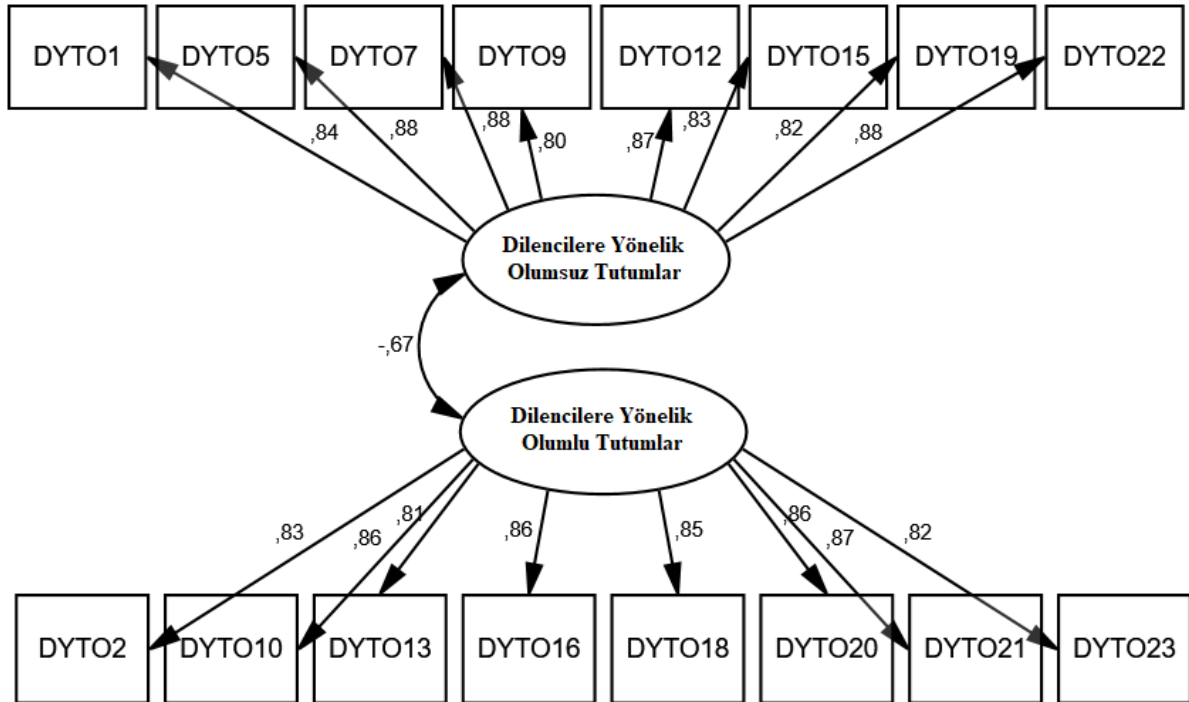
DYTO1 DYTO5 DYTO7 DYTO9 DYTO12 DYTO15 DYTO19 DYTO22

,84 ,88 ,88 ,80 ,87 ,83 ,82 ,88

Dilencilere Yönelik Olumsuz Tutumlar

-,67

Dilencilere Yönelik Olumlu Tutumlar

,83 ,86 ,81 ,86 ,85 ,86 ,87 ,82

DYTO2 DYTO10 DYTO13 DYTO16 DYTO18 DYTO20 DYTO21 DYTO23